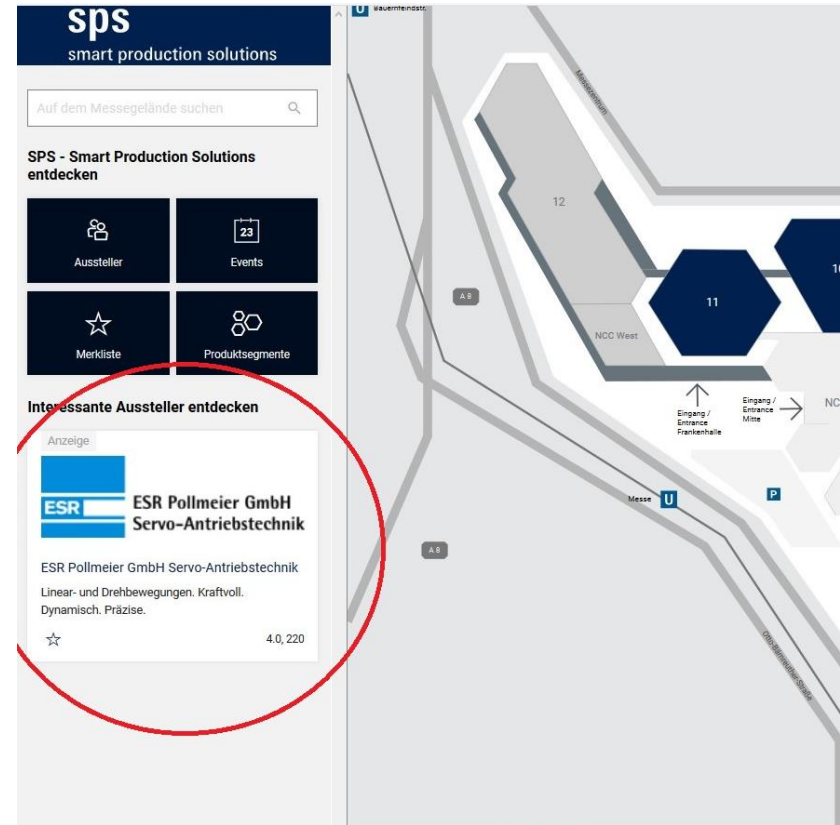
sps
smart production solutions

Auf dem Messegelände suchen

SPS - Smart Production Solutions entdecken

Aussteller

23
Events

Merkliste

Produktsegmente

Interessante Aussteller entdecken

Anzeige

ESR
ESR Pollmeier GmbH
Servo-Antriebstechnik

ESR Pollmeier GmbH Servo-Antriebstechnik

Linear- und Drehbewegungen. Kraftvoll. Dynamisch. Präzise.

4.0, 220

U Bauernfeindstr.

Messezentrum

12

10

11

A 6

NCC West

Eingang / Entrance Frankenhalle

Eingang / Entrance Mitte

NC

Messe U

P

A 6

Otto-Bärnreuther-Straße